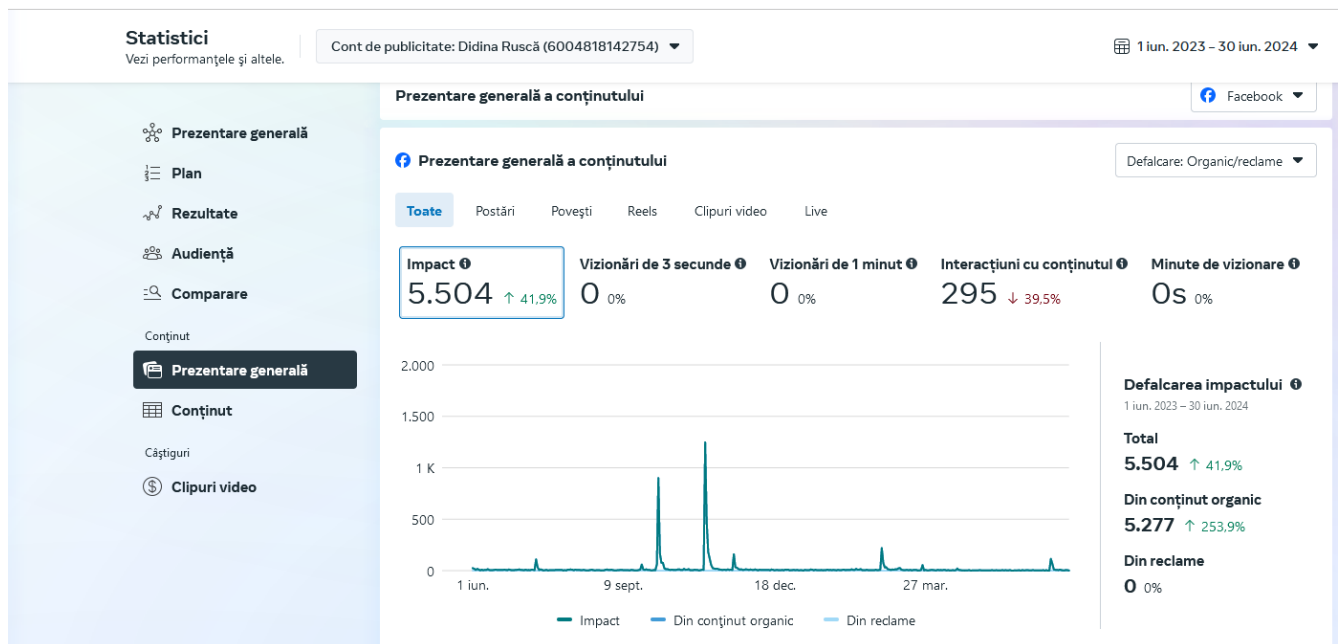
Statistici
Vezi performanţele şi altele.

Cont de publicitate: Didina Ruscă (6004818142754)

1 iun. 2023 – 30 iun. 2024

Prezentare generală
Plan
Rezultate
Audienţă
Comparare
Conţinut
Prezentare generală
Conţinut
Câştiguri
Clipuri video

Prezentare generală a conţinutului
Facebook

Prezentare generală a conţinutului
Defalcare: Organic/reclame

Toate Postări Poveşti Reels Clipuri video Live

Impact
5.504 ↑ 41,9%

Vizionări de 3 secunde
0 0%

Vizionări de 1 minut
0 0%

Interacţiuni cu conţinutul
295 ↓ 39,5%

Minute de vizionare
0s 0%

2.000
1.500
1 K
500
0
1 iun.
9 sept.
18 dec.
27 mar.

Impact Din conţinut organic Din reclame

Defalcarea impactului
1 iun. 2023 – 30 iun. 2024

Total
5.504 ↑ 41,9%

Din conţinut organic
5.277 ↑ 253,9%

Din reclame
0 0%